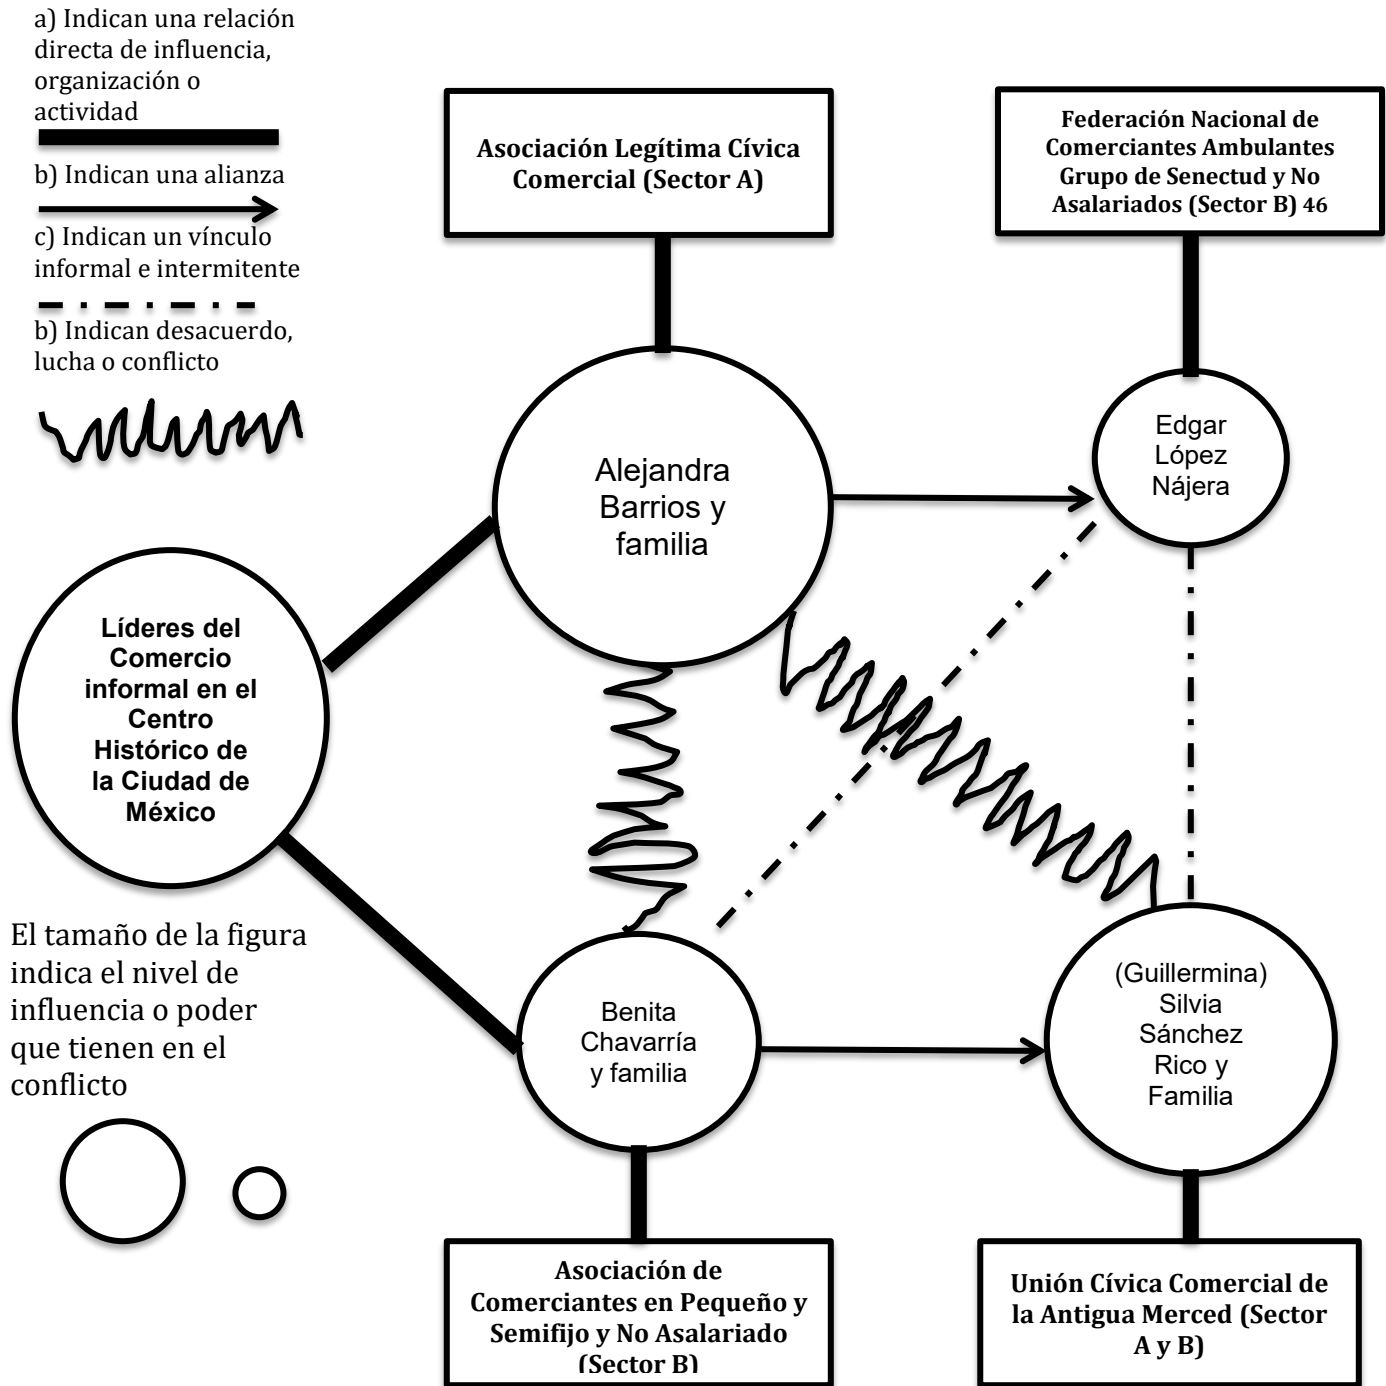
a) Indican una relación directa de influencia, organización o actividad

b) Indican una alianza

c) Indican un vínculo informal e intermitente

b) Indican desacuerdo, lucha o conflicto

Asociación Legítima Cívica Comercial (Sector A)

Federación Nacional de Comerciantes Ambulantes Grupo de Senectud y No Asalariados (Sector B) 46

Alejandra Barrios y familia

Edgar López Nájera

Líderes del Comercio informal en el Centro Histórico de la Ciudad de México

El tamaño de la figura indica el nivel de influencia o poder que tienen en el conflicto

Benita Chavarría y familia

(Guillermina) Silvia Sánchez Rico y Familia

Asociación de Comerciantes en Pequeño y Semifijo y No Asalariado (Sector B)

Unión Cívica Comercial de la Antigua Merced (Sector A y B)